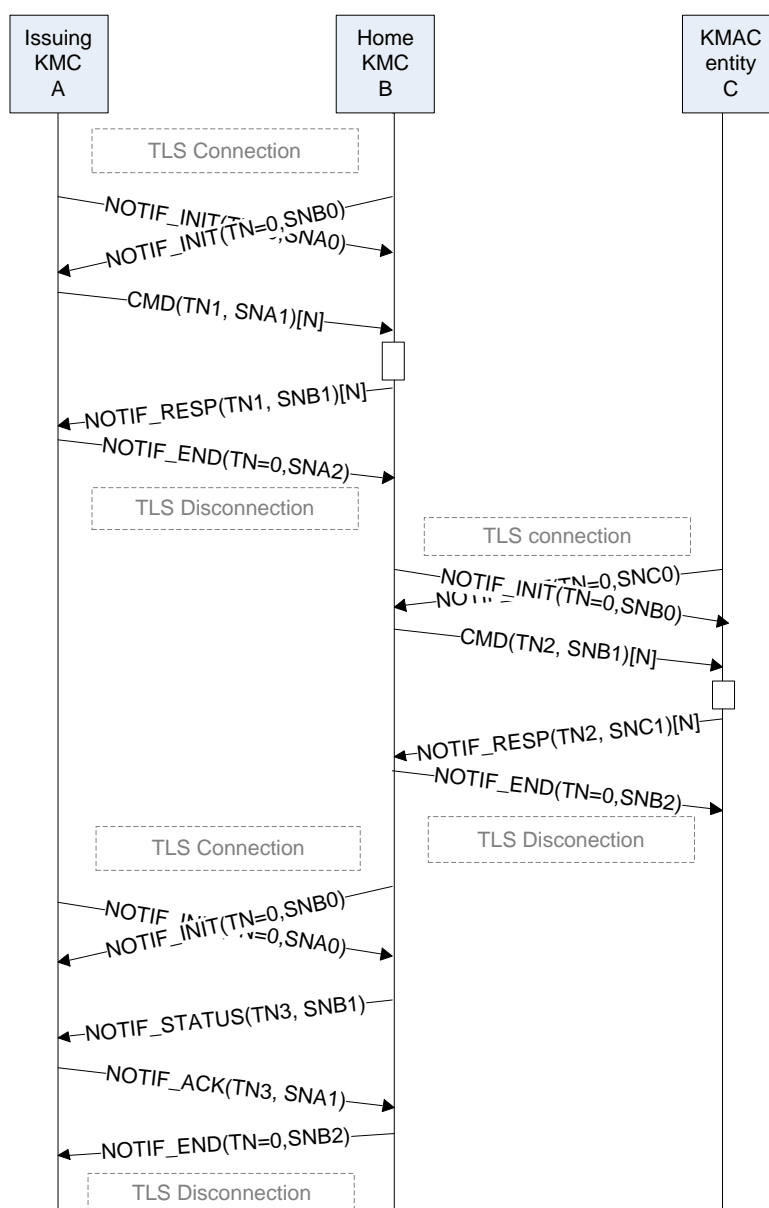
Issuing KMC A

Home KMC B

KMAC entity C

TLS Connection

NOTIF_INIT(TN=0,SNB0)

NOTIF_INIT(TN=0,SNA0)

CMD(TN1, SNA1)[N]

NOTIF_RESP(TN1, SNB1)[N]

NOTIF_END(TN=0,SNA2)

TLS Disconnection

TLS connection

NOTIF_INIT(TN=0,SNC0)

NOTIF_INIT(TN=0,SNB0)

CMD(TN2, SNB1)[N]

NOTIF_RESP(TN2, SNC1)[N]

NOTIF_END(TN=0,SNB2)

TLS Connection

TLS Disconection

NOTIF_INIT(TN=0,SNB0)

NOTIF_INIT(TN=0,SNA0)

NOTIF_STATUS(TN3, SNB1)

NOTIF_ACK(TN3, SNA1)

NOTIF_END(TN=0,SNB2)

TLS Disconnection